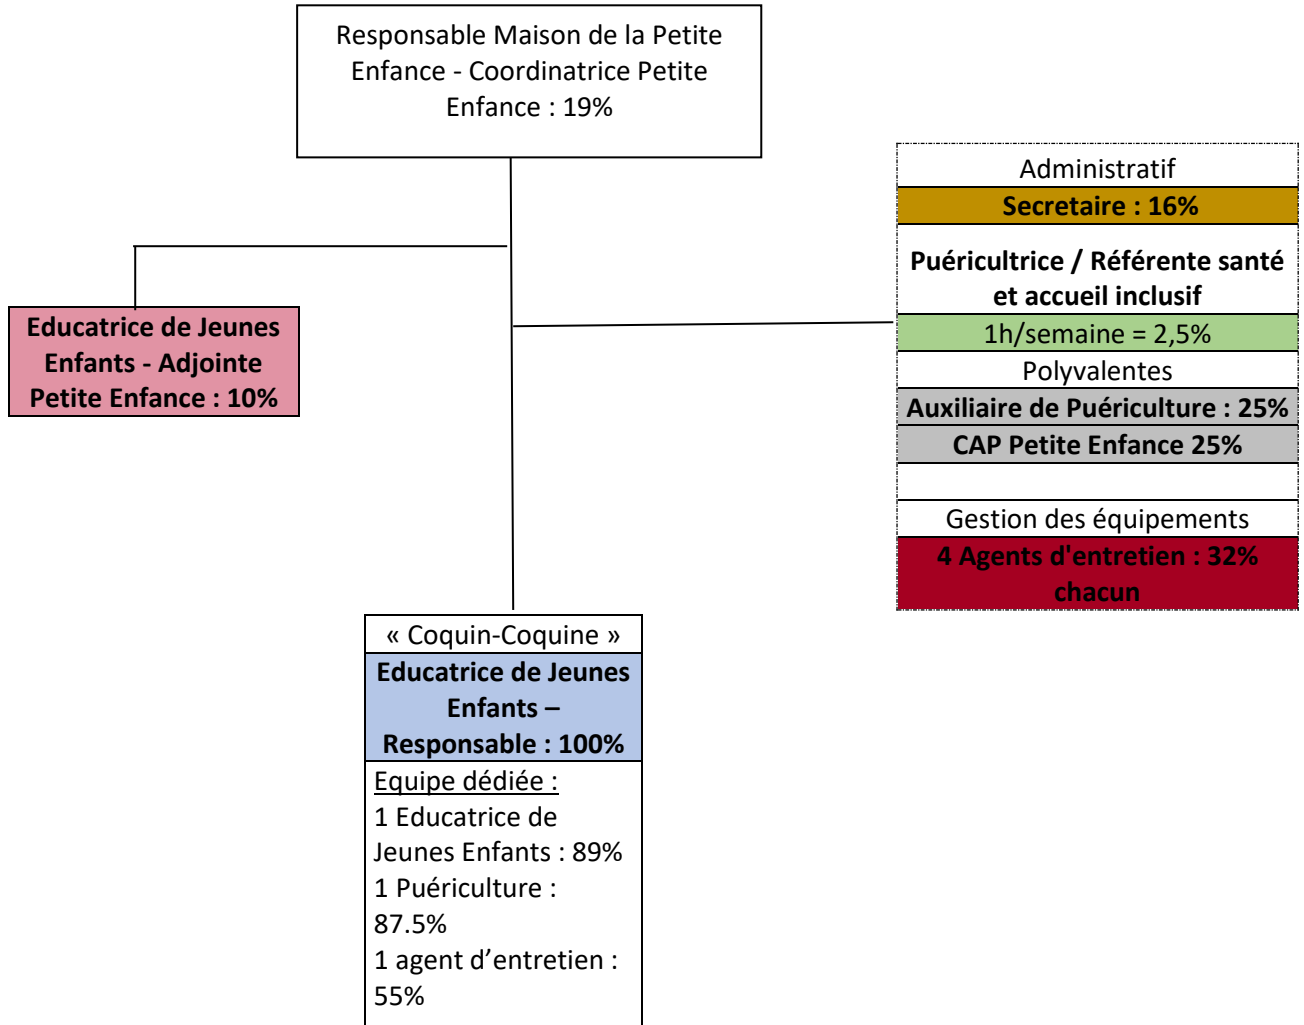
Responsable Maison de la Petite Enfance - Coordinatrice Petite Enfance : 19%

Educatrice de Jeunes Enfants - Adjointe Petite Enfance : 10%

Administratif
Secretaire : 16%

Puéricultrice / Référente santé et accueil inclusif
1h/semaine = 2,5%

Polyvalentes
Auxiliaire de Puériculture : 25%
CAP Petite Enfance 25%

Gestion des équipements
4 Agents d'entretien : 32% chacun

« Coquin-Coquine »
Educatrice de Jeunes Enfants – Responsable : 100%

Equipe dédiée :
1 Educatrice de Jeunes Enfants : 89%
1 Puériculture : 87.5%
1 agent d'entretien : 55%